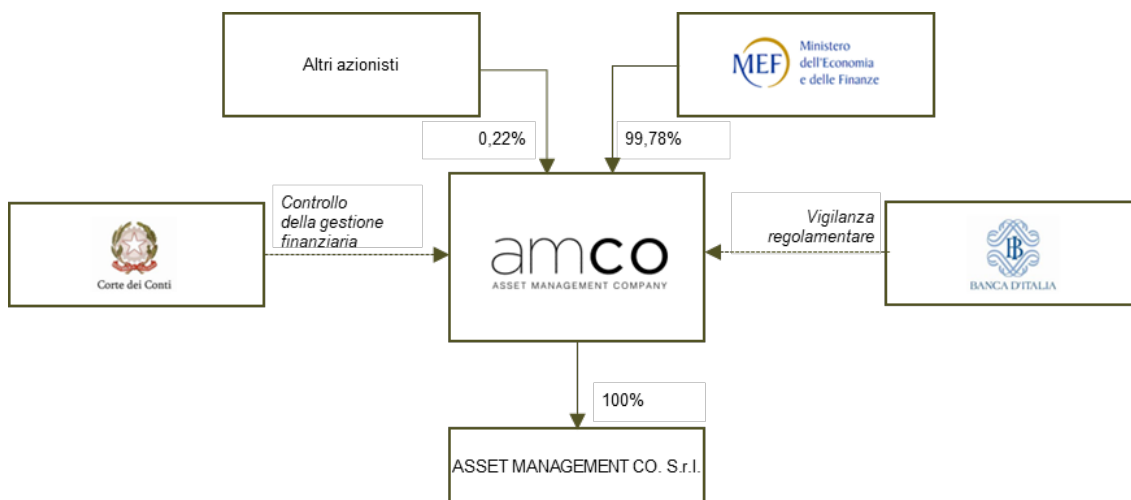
Altri azionisti

MEF Ministero dell'Economia e delle Finanze

0,22%

99,78%

Corte dei Conti

Controllo della gestione finanziaria

amco
ASSET MANAGEMENT COMPANY

Vigilanza regolamentare

BANCA D'ITALIA

100%

ASSET MANAGEMENT CO. S.r.l.